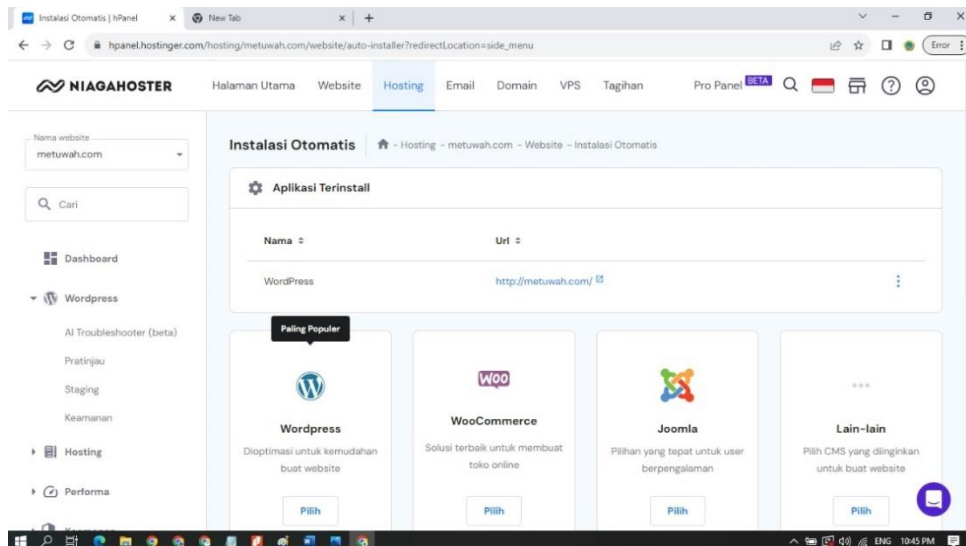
Instalasi Otomatis | hPanel × New Tab × +

hpanel.hostinger.com/hosting/metuwah.com/website/auto-installer?redirectLocation=side_menu

Error

NIAGAHOSTER Halaman Utama Website Hosting Email Domain VPS Tagihan Pro Panel BETA

Nama website
metuwah.com

Cari

Dashboard

Wordpress

AI Troubleshooter (beta)

Pratinjau

Staging

Keamanan

Hosting

Performa

Instalasi Otomatis - Hosting - metuwah.com - Website - Instalasi Otomatis

Aplikasi Terinstall

| Nama | Url |
|---|---|
| WordPress | http://metuwah.com/ |

Paling Populer

Wordpress
Dioptimasi untuk kemudahan buat website
Pilih

WOO
WooCommerce
Solusi terbaik untuk membuat toko online
Pilih

Joomla
Pilihan yang tepat untuk user berpengalaman
Pilih

Lain-lain
Pilih CMS yang diinginkan untuk buat website
Pilih

ENG 10:45 PM